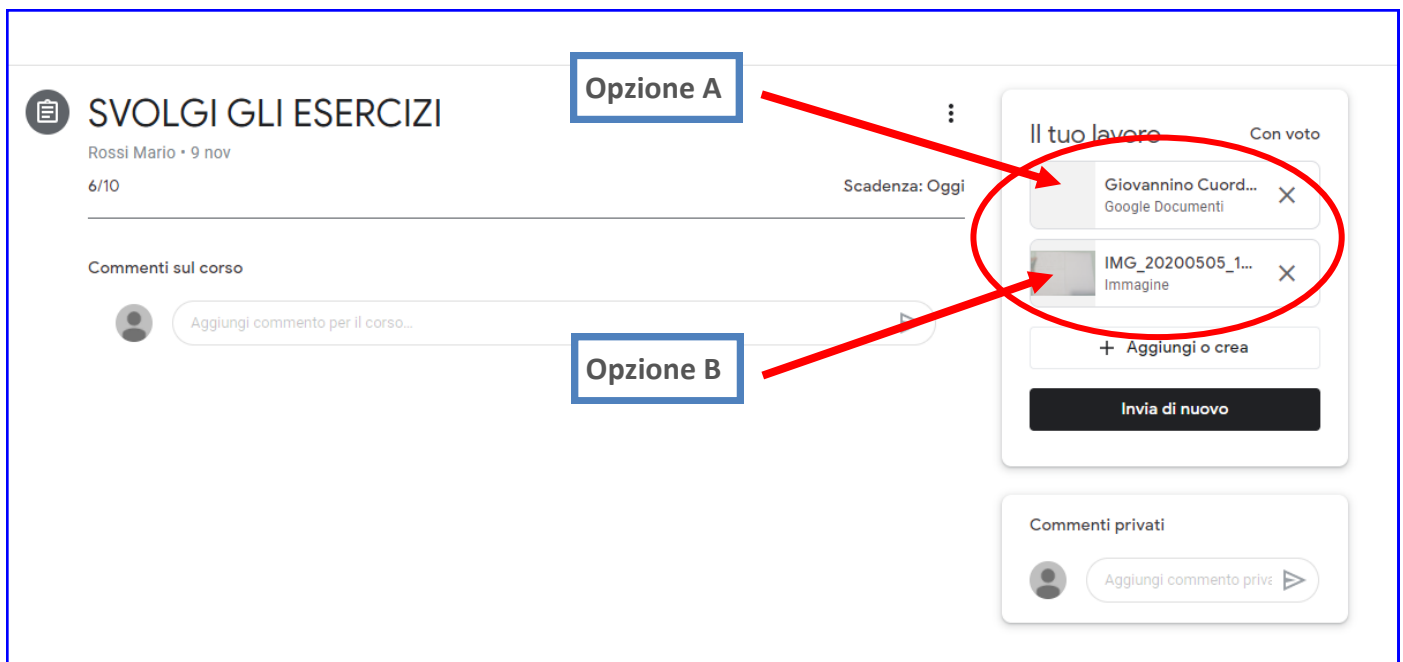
SVOLGI GLI ESERCIZI

Rossi Mario • 9 nov

6/10

Scadenza: Oggi

Opzione A

Commenti sul corso

Aggiungi commento per il corso...

Opzione B

Il tuo lavoro

Con voto

Giovannino Cuord...
Google Documenti

IMG_20200505_1...
Immagine

+ Aggiungi o crea

Invia di nuovo

Commenti privati

Aggiungi commento priva